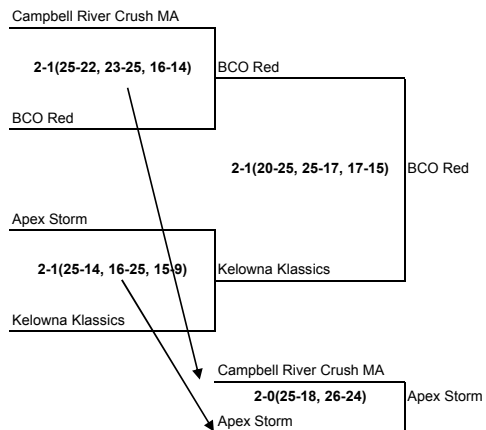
Campbell River Crush MA

2-1(25-22, 23-25, 16-14)

BCO Red

BCO Red

2-1(20-25, 25-17, 17-15)

BCO Red

Apex Storm

2-1(25-14, 16-25, 15-9)

Kelowna Klassics

Kelowna Klassics

Campbell River Crush MA

2-0(25-18, 26-24)

Apex Storm

Apex Storm